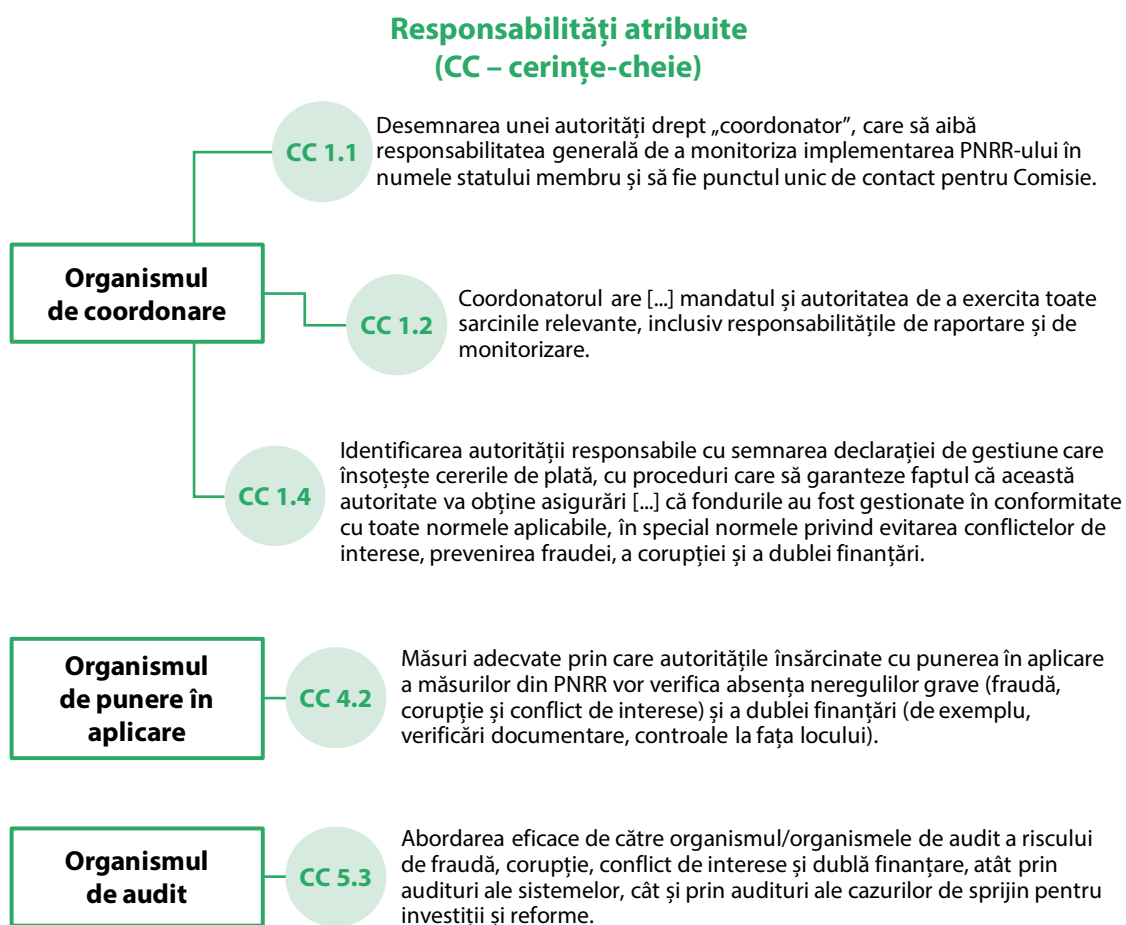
Responsabilități atribuite
(CC – cerințe-cheie)

Organismul de coordonare

CC 1.1

Desemnarea unei autorități drept „coordonator”, care să aibă responsabilitatea generală de a monitoriza implementarea PNRR-ului în numele statului membru și să fie punctul unic de contact pentru Comisie.

CC 1.2

Coordonatorul are [...] mandatul și autoritatea de a exercita toate sarcinile relevante, inclusiv responsabilitățile de raportare și de monitorizare.

CC 1.4

Identificarea autorității responsabile cu semnarea declarației de gestiune care însoțește cererile de plată, cu proceduri care să garanteze faptul că această autoritate va obține asigurări [...] că fondurile au fost gestionate în conformitate cu toate normele aplicabile, în special normele privind evitarea conflictelor de interese, prevenirea fraudei, a corupției și a dublei finanțări.

Organismul de punere în aplicare

CC 4.2

Măsuri adecvate prin care autoritățile însărcinate cu punerea în aplicare a măsurilor din PNRR vor verifica absența neregulilor grave (fraudă, corupție și conflict de interese) și a dublei finanțări (de exemplu, verificări documentare, controale la fața locului).

Organismul de audit

CC 5.3

Abordarea eficace de către organismul/organismele de audit a riscului de fraudă, corupție, conflict de interese și dublă finanțare, atât prin audituri ale sistemelor, cât și prin audituri ale cazurilor de sprijin pentru investiții și reforme.